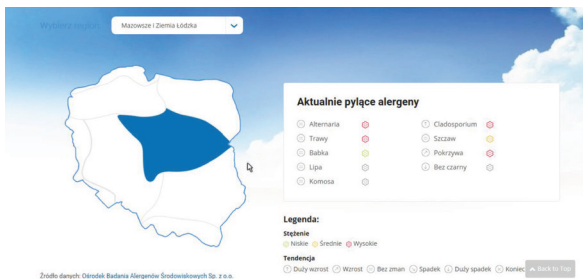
Wybierz region

Mazowsze i Ziemia Łódzka

Aktualnie pylące alergeny

Alternaria
Trawy
Babka
Lipa
Komosa

Cladosporium
Szczaw
Pokrzywa
Bez czarny

Legenda:

Stężenie
Niskie Średnie Wysokie

Tendencja
Duży wzrost Wzrost Bez zmian Spadek Duży spadek Koniec

Back to Top

Źródło danych: Ośrodek Badania Alergenów Środowiskowych Sp. z o.o.